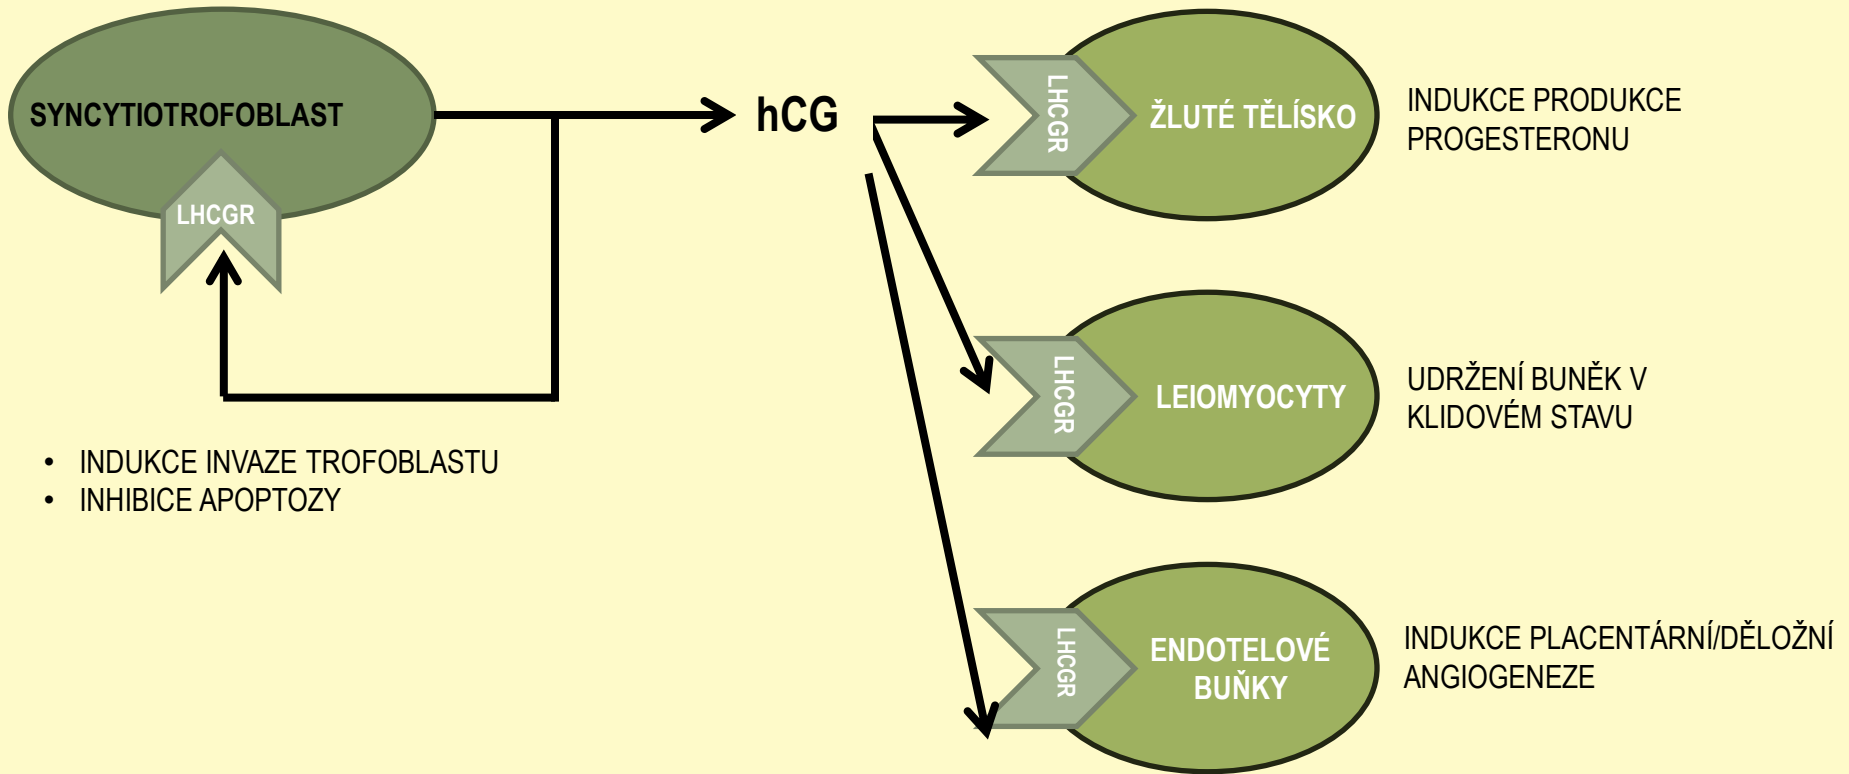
SYNCYTIOTROFOBLAST

LHCGR

hCG

LHCGR

ŽLUTÉ TĚLÍSKO

INDUKCE PRODUKCE PROGESTERONU

LHCGR

LEIOMYOCYTY

UDRŽENÍ BUNĚK V KLIDOVÉM STAVU

- INDUKCE INVAZE TROFOBLASTU
- INHIBICE APOPTOZY

LHCGR

ENDOTELOVÉ BUŇKY

INDUKCE PLACENTÁRNÍ/DĚLOŽNÍ ANGIOGENEZE